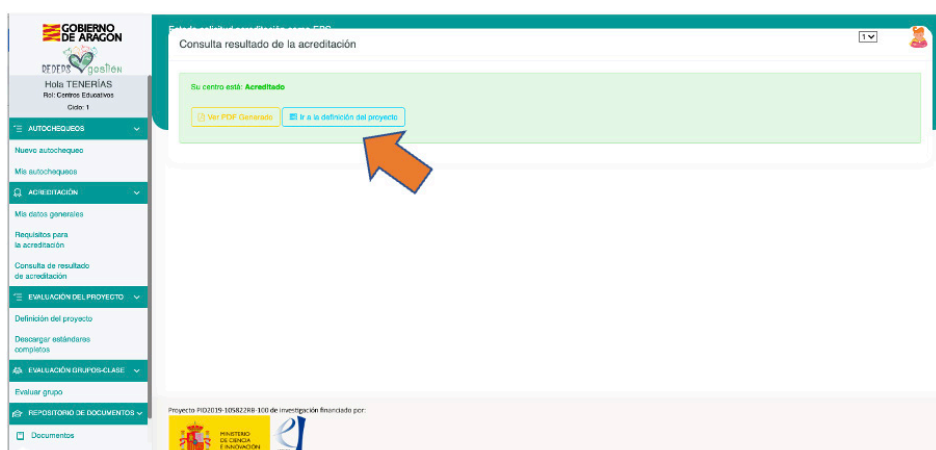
GOBIERNO DE ARAGON

DEDEPS gestión

Hola TENERÍAS
Rol: Centros Educativos
Ciclo: 1

AUTOCHEQUEOS
Nuevo autochequeo
Mis autochequeos

ACREDITACIÓN
Mis datos generales
Requisitos para la acreditación
Consulta de resultado de acreditación

EVALUACIÓN DEL PROYECTO
Definición del proyecto
Descargar estándares completos

EVALUACIÓN GRUPOS-CLASE
Evaluar grupo

REPOSITORIO DE DOCUMENTOS
Documentos

Consulta resultado de la acreditación

1

Su centro está: Acreditado

Ver PDF Generado
Ir a la definición del proyecto

Proyecto PID2019-105822RB-I00 de investigación financiado por:

MINISTERIO DE CIENCIA E INNOVACIÓN